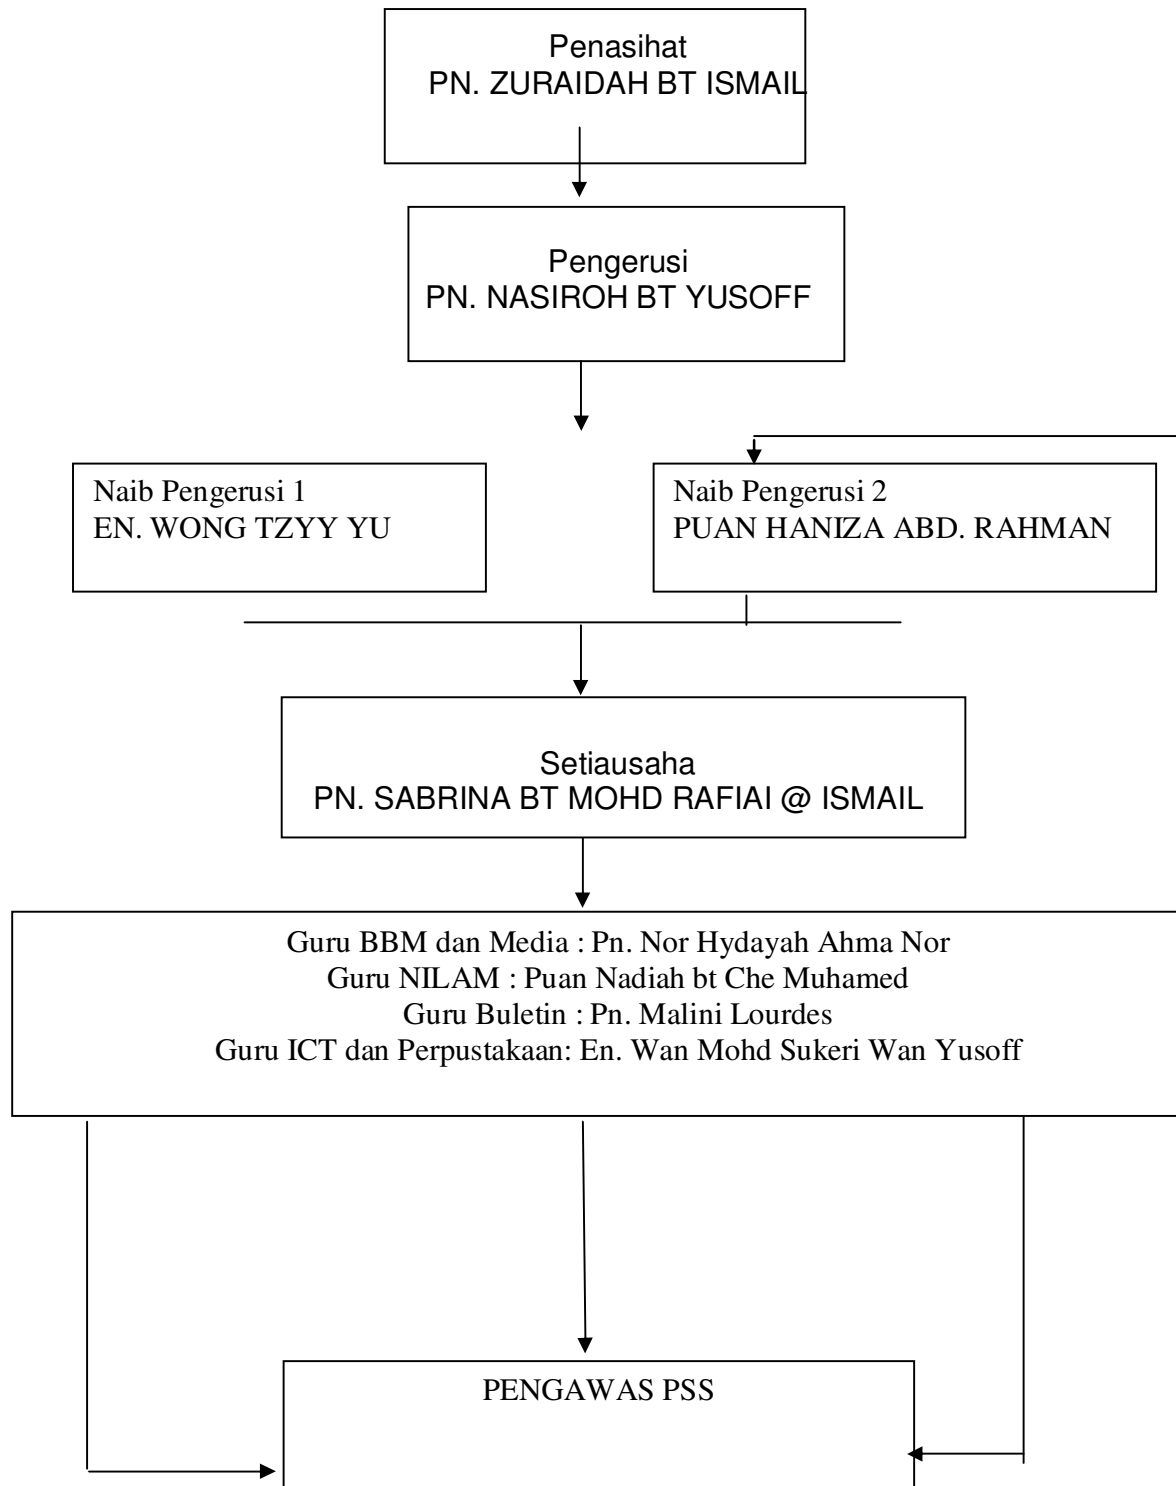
Penasihat
PN. ZURAIDAH BT ISMAIL

Pengerusi
PN. NASIROH BT YUSOFF

Naib Pengerusi 1
EN. WONG TZYY YU

Naib Pengerusi 2
PUAN HANIZA ABD. RAHMAN

Setiausaha
PN. SABRINA BT MOHD RAFIAI @ ISMAIL

Guru BBM dan Media : Pn. Nor Hydayah Ahma Nor
Guru NILAM : Puan Nadiah bt Che Muhamed
Guru Buletin : Pn. Malini Lourdes
Guru ICT dan Perpustakaan: En. Wan Mohd Sukeri Wan Yusoff

PENGAWAS PSS